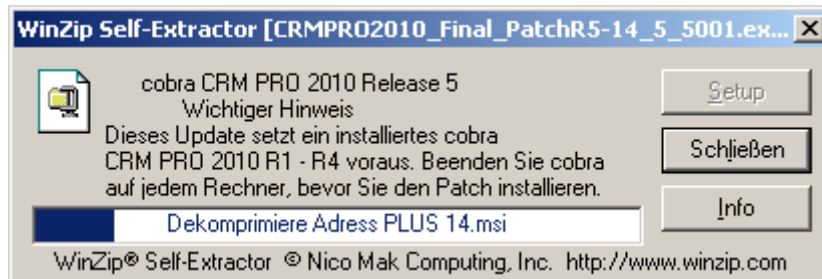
WinZip Self-Extractor [CRMPRO2010_Final_PatchR5-14_5_5001.ex...

cobra CRM PRO 2010 Release 5
Wichtiger Hinweis
Dieses Update setzt ein installiertes cobra CRM PRO 2010 R1 - R4 voraus. Beenden Sie cobra auf jedem Rechner, bevor Sie den Patch installieren.

Setup

Schließen

Info

Dekomprimiere Adress PLUS 14.msi

WinZip® Self-Extractor © Nico Mak Computing, Inc. http://www.winzip.com